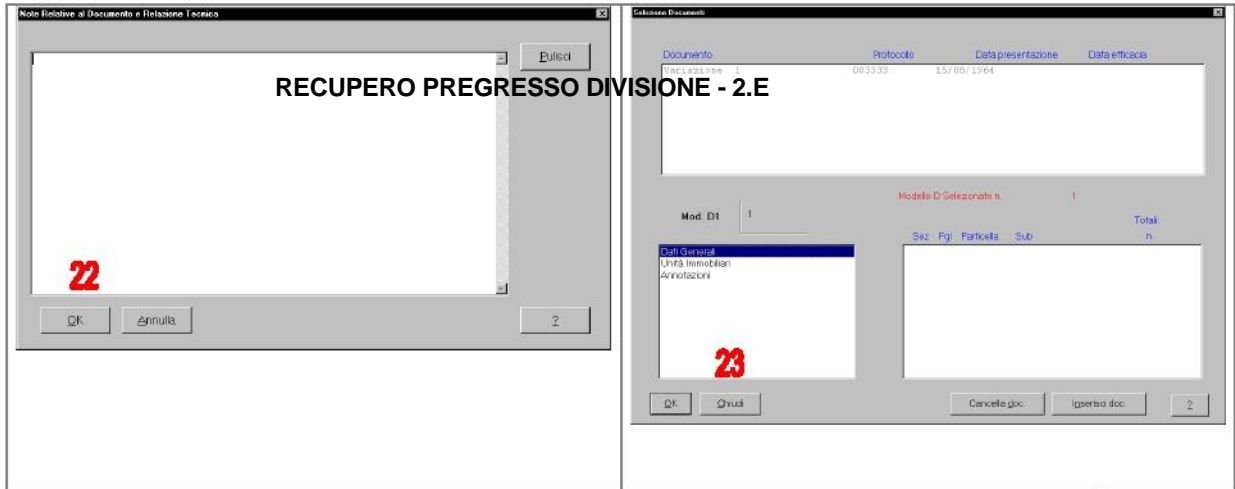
RECUPERO PREGRESSO DIVISIONE - 2.E

Note Relative al Documento e Relazione Tecnica

Pulisci

22

OK

Annulla

?

Selezione Documenti

| Documento | Protocollo | Data presentazione | Data efficacia |
|---|---|---|---|
| Variazione 1 | 003333 | 15/08/1964 | |

Modello D Selezionato n. 1

Mod. D1 1

Totali

Sez Fgl Particella Sub n.

Dati Generali
Unità Immobiliari
Annotazioni

23

OK

Chiudi

Cancella doc.

Inserisci doc.

?